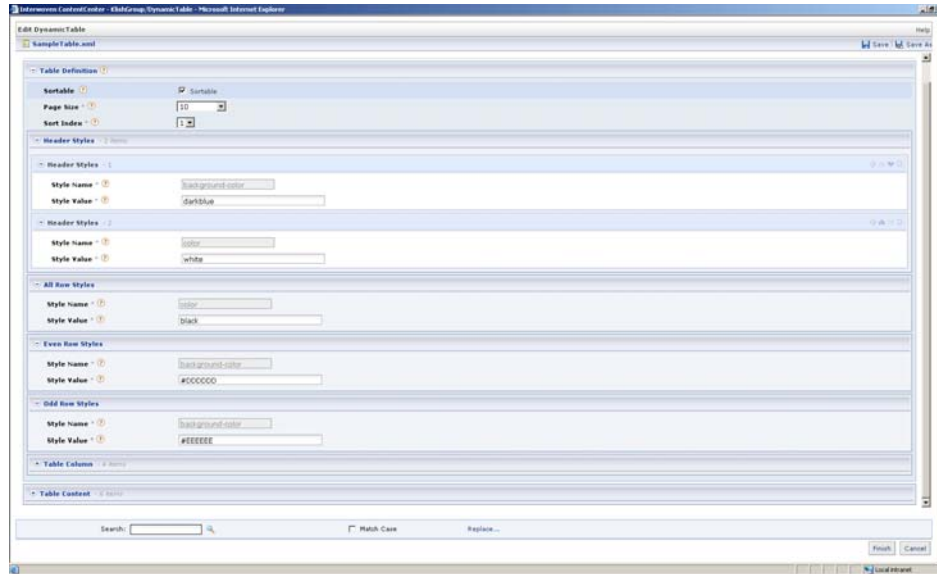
Interwoven ContentCenter - ElshGroup/DynamicTable - Microsoft Internet Explorer

Edit DynamicTable

Help

SampleTable.xml

Save Save As

Table Definition

Sortable

Sortable

Page Size *

10

Sort Index *

1

Header Styles - 2 items

Header Styles - 1

Style Name *

background-color

Style Value *

darkblue

Header Styles - 2

Style Name *

color

Style Value *

white

All Row Styles

Style Name *

color

Style Value *

black

Even Row Styles

Style Name *

background-color

Style Value *

#CCCCCC

Odd Row Styles

Style Name *

background-color

Style Value *

#EEEEEE

Table Column - 4 items

Table Content - 4 items

Search:

Match Case

Replace...

Finish

Cancel

Local intranet